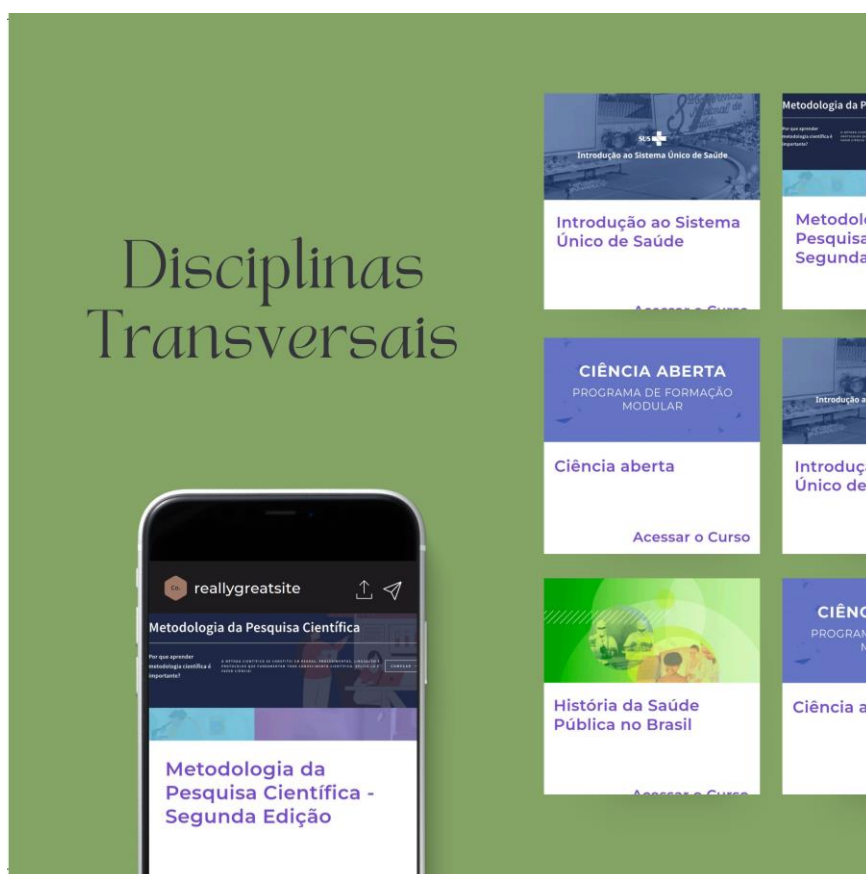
Disciplinas Transversais

SUS

Introdução ao Sistema Único de Saúde

Introdução ao Sistema Único de Saúde

Acessar o Curso

Metodologia da P

Por que aprender metodologia científica é importante?

Metodolo Pesquisa Segunda

CIÊNCIA ABERTA

PROGRAMA DE FORMAÇÃO MODULAR

Ciência aberta

Acessar o Curso

Introdução a

Introduç Único de

História da Saúde Pública no Brasil

Acessar o Curso

CIÊNC

PROGRAM

N

Ciência a

Co.

reallygreatsite

Metodologia da Pesquisa Científica

Por que aprender metodologia científica é importante?

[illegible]

Metodologia da Pesquisa Científica - Segunda Edição